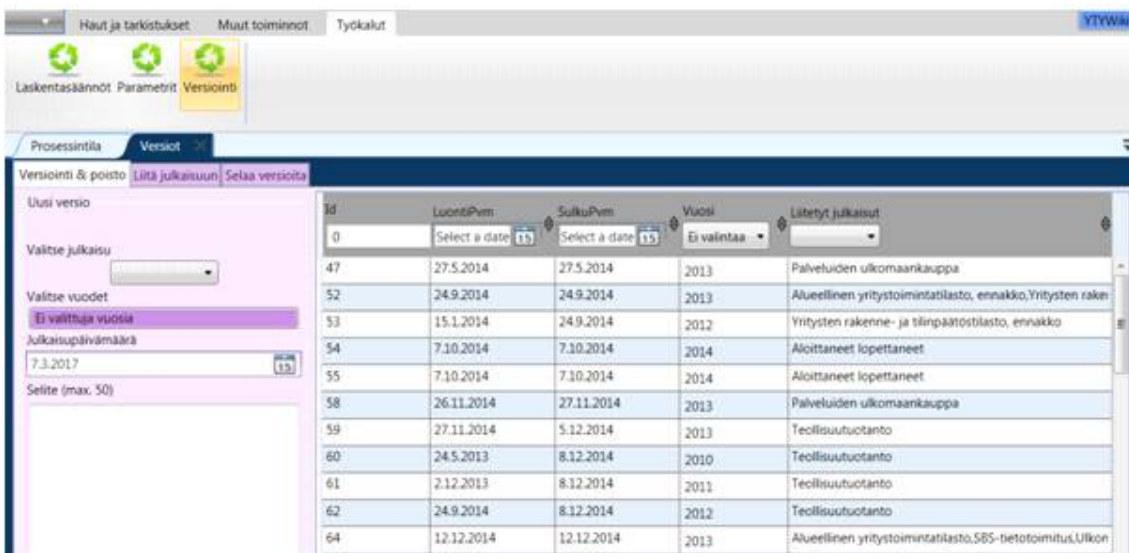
Haut ja tarkistukset Muut toiminnot Työkalut

YTYWA

Laskentasäännöt Parametrit Versiointi

Prosessintila Versiot

Versiointi & poisto Liitä julkaisuun Selaa versioita

Uusi versio

Valitse julkaisu

Valitse vuodet

Ei valittuja vuosia

Julkaisupäivämäärä

7.3.2017

Selite (max. 50)

| Id | LuontiPvm | SulkuPvm | Vuosi | Liitetyt julkaisut |
|---|---|---|---|---|
| 0 | Select a date | Select a date | Ei valintaa | |
| 47 | 27.5.2014 | 27.5.2014 | 2013 | Palveluiden ulkomaankauppa |
| 52 | 24.9.2014 | 24.9.2014 | 2013 | Alueellinen yritystoimintatilasto, ennakko,Yritysten raker |
| 53 | 15.1.2014 | 24.9.2014 | 2012 | Yritysten rakenne- ja tilinpäätöstilasto, ennakko |
| 54 | 7.10.2014 | 7.10.2014 | 2014 | Aloittaneet lopettaneet |
| 55 | 7.10.2014 | 7.10.2014 | 2014 | Aloittaneet lopettaneet |
| 58 | 26.11.2014 | 27.11.2014 | 2013 | Palveluiden ulkomaankauppa |
| 59 | 27.11.2014 | 5.12.2014 | 2013 | Teollisuustuotanto |
| 60 | 24.5.2013 | 8.12.2014 | 2010 | Teollisuustuotanto |
| 61 | 2.12.2013 | 8.12.2014 | 2011 | Teollisuustuotanto |
| 62 | 24.9.2014 | 8.12.2014 | 2012 | Teollisuustuotanto |
| 64 | 12.12.2014 | 12.12.2014 | 2013 | Alueellinen yritystoimintatilasto,SBS-tietotoimitus,Ulkon |